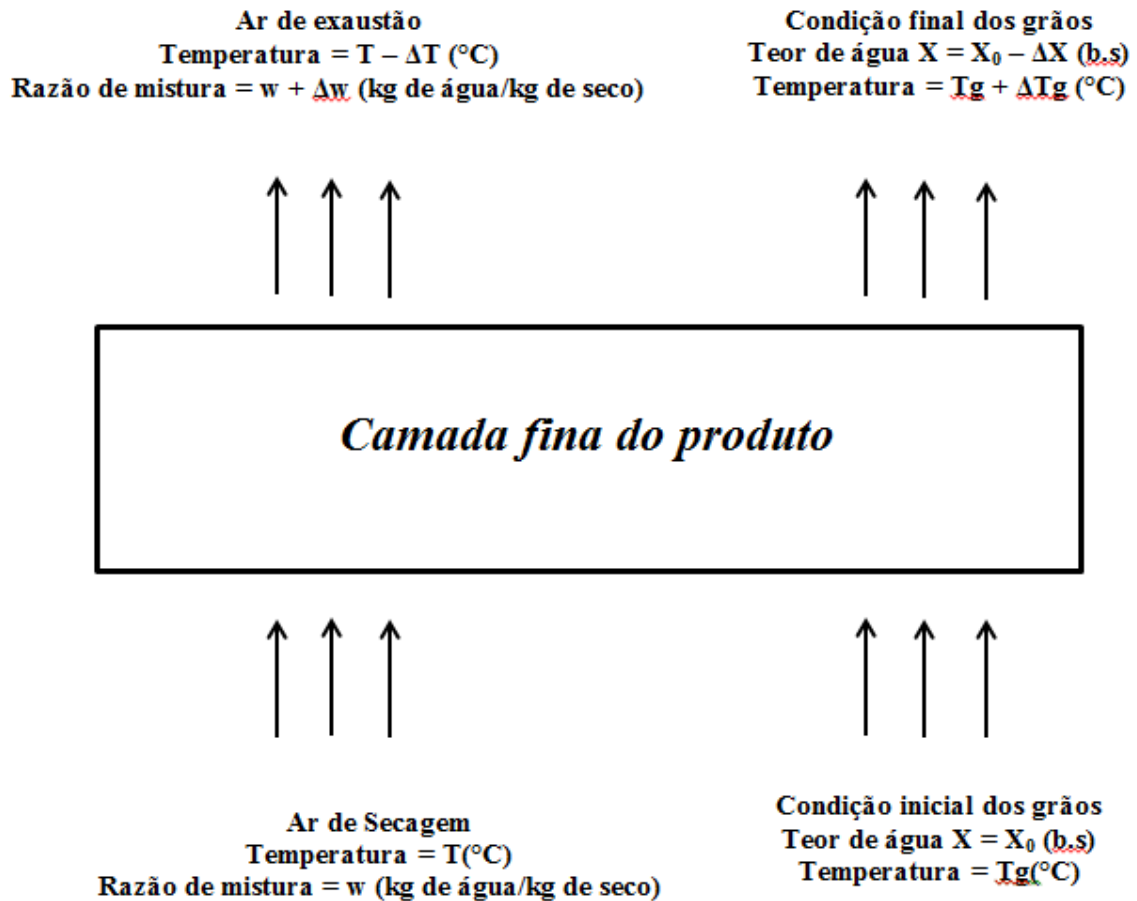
Ar de exaustão
Temperatura = T – $\Delta$T (°C)
Razão de mistura = w + $\Delta$w (kg de água/kg de seco)

Condição final dos grãos
Teor de água X = $X_0$ – $\Delta$X (b.s)
Temperatura = Tg + $\Delta$Tg (°C)

Camada fina do produto

Ar de Secagem
Temperatura = T(°C)
Razão de mistura = w (kg de água/kg de seco)

Condição inicial dos grãos
Teor de água X = $X_0$ (b.s)
Temperatura = Tg(°C)